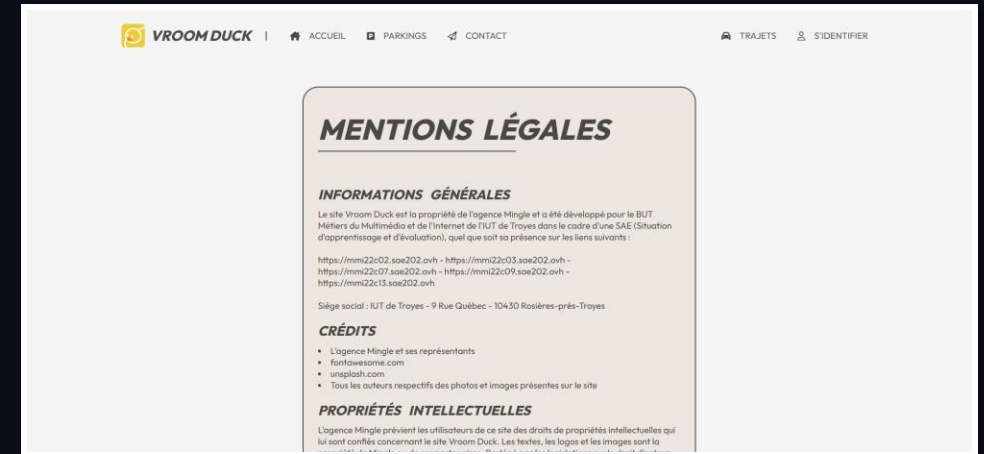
VROOM DUCK | ACCUEIL PARKINGS CONTACT TRAJETS S'IDENTIFIER

MENTIONS LÉGALES

INFORMATIONS GÉNÉRALES

Le site Vroom Duck est la propriété de l'agence Mingle et a été développé pour le BUT Métiers du Multimédia et de l'Internet de l'IUT de Troyes dans le cadre d'une SAE (Situation d'apprentissage et d'évaluation), quel que soit sa présence sur les liens suivants :

https://mmi22c02.sae202.ovh - https://mmi22c03.sae202.ovh - https://mmi22c07.sae202.ovh - https://mmi22c09.sae202.ovh - https://mmi22c13.sae202.ovh

Siège social : IUT de Troyes - 9 Rue Québec - 10430 Rosières-prés-Troyes

CRÉDITS

- L'agence Mingle et ses représentants
- fontawesome.com
- unsplash.com
- Tous les auteurs respectifs des photos et images présentes sur le site

PROPRIÉTÉS INTELLECTUELLES

L'agence Mingle prévient les utilisateurs de ce site des droits de propriétés intellectuelles qui lui sont confiés concernant le site Vroom Duck. Les textes, les logos et les images sont la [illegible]